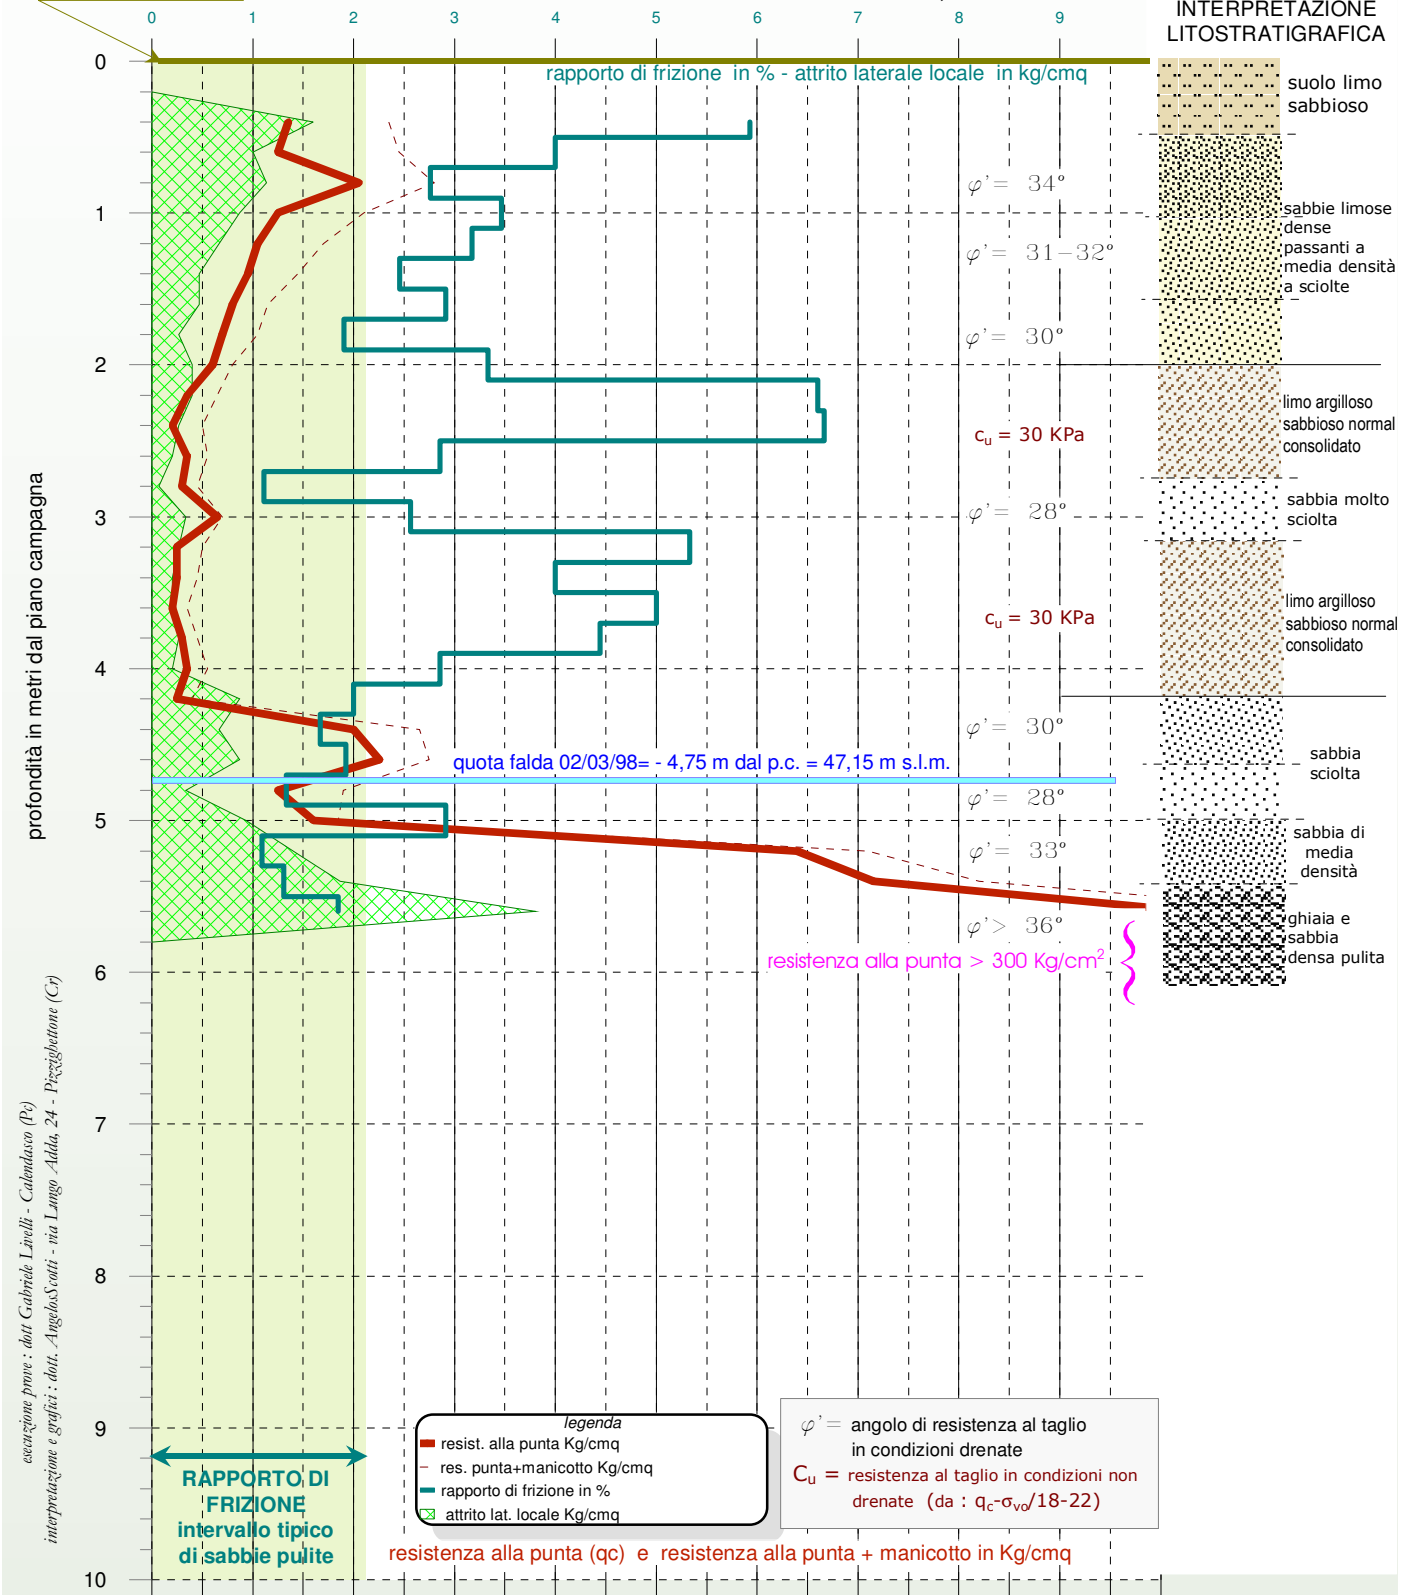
0 1 2 3 4 5 6 7 8 9

INTERPRETAZIONE LITOSTRATIGRAFICA

0

rapporto di frizione in % - attrito laterale locale in kg/cmq

suolo limo sabbioso

$\varphi' = 34°$

1

sabbie limose dense passanti a media densità a sciolte

$\varphi' = 31-32°$

$\varphi' = 30°$

2

$c_u$ = 30 KPa

limo argilloso sabbioso normal consolidato

3

$\varphi' = 28°$

sabbia molto sciolta

$c_u$ = 30 KPa

limo argilloso sabbioso normal consolidato

4

profondità in metri dal piano campagna

$\varphi' = 30°$

sabbia sciolta

quota falda 02/03/98= - 4,75 m dal p.c. = 47,15 m s.l.m.

$\varphi' = 28°$

5

sabbia di media densità

$\varphi' = 33°$

$\varphi' > 36°$

ghiaia e sabbia densa pulita

resistenza alla punta > 300 Kg/cm$^2$

6

7

8

9

10

esecuzione prove : dott Gabriele Livelli - Calendasco (Pc)
interpretazione e grafici : dott. AngeloScotti - via Lungo Adda, 24 - Pizzighettone (Cr)

legenda
resist. alla punta Kg/cmq
res. punta+manicotto Kg/cmq
rapporto di frizione in %
attrito lat. locale Kg/cmq

$\varphi'$ = angolo di resistenza al taglio in condizioni drenate
$C_u$ = resistenza al taglio in condizioni non drenate (da : $q_c$-$\sigma_{vo}$/18-22)

RAPPORTO DI FRIZIONE
intervallo tipico di sabbie pulite

resistenza alla punta (qc) e resistenza alla punta + manicotto in Kg/cmq